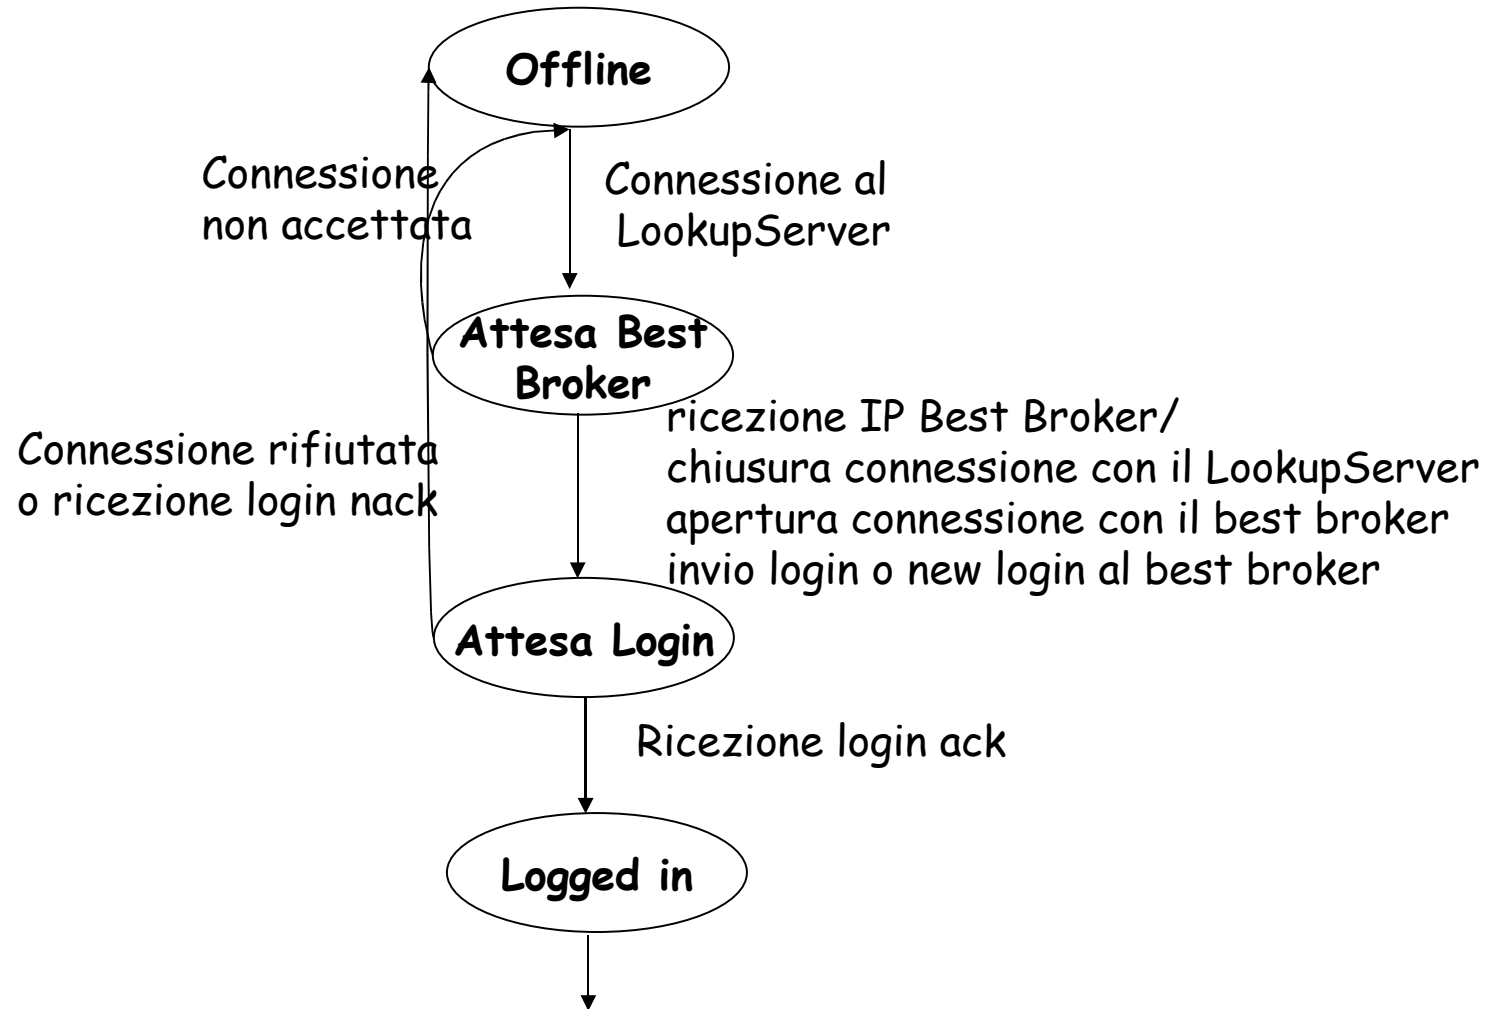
Offline

Connessione non accettata

Connessione al LookupServer

Attesa Best Broker

Connessione rifiutata o ricezione login nack

ricezione IP Best Broker/
chiusura connessione con il LookupServer
apertura connessione con il best broker
invio login o new login al best broker

Attesa Login

Ricezione login ack

Logged in